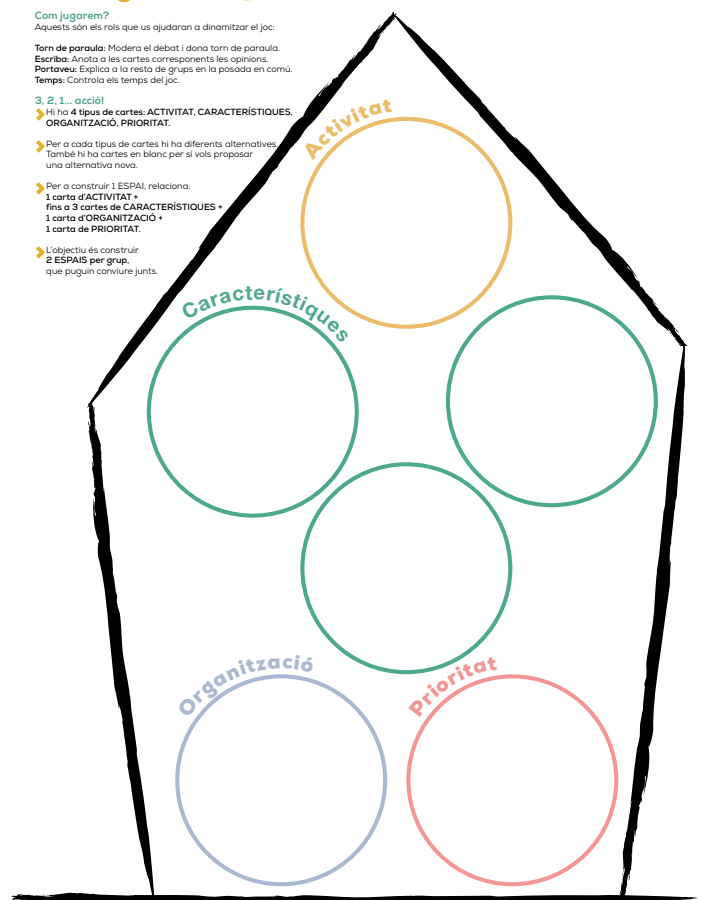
Com jugarem?
Aquests són els rols que us ajudaran a dinamitzar el joc:

Torn de paraula: Modera el debat i dona torn de paraula.
Escriba: Anota a les cartes corresponents les opinions.
Portaveu: Explica a la resta de grups en la posada en comú.
Temps: Controla els temps del joc.

3, 2, 1... acció!
Hi ha 4 tipus de cartes: ACTIVITAT, CARACTERÍSTIQUES, ORGANITZACIÓ, PRIORITAT.

Per a cada tipus de cartes hi ha diferents alternatives. També hi ha cartes en blanc per si vols proposar una alternativa nova.

Per a construir 1 ESPAI, relaciona:
1 carta d'ACTIVITAT +
fins a 3 cartes de CARACTERÍSTIQUES +
1 carta d'ORGANITZACIÓ +
1 carta de PRIORITAT.

L'objectiu és construir
2 ESPAIS per grup,
que puguin conviure junts.

Activitat

Característiques

Organització

Prioritat